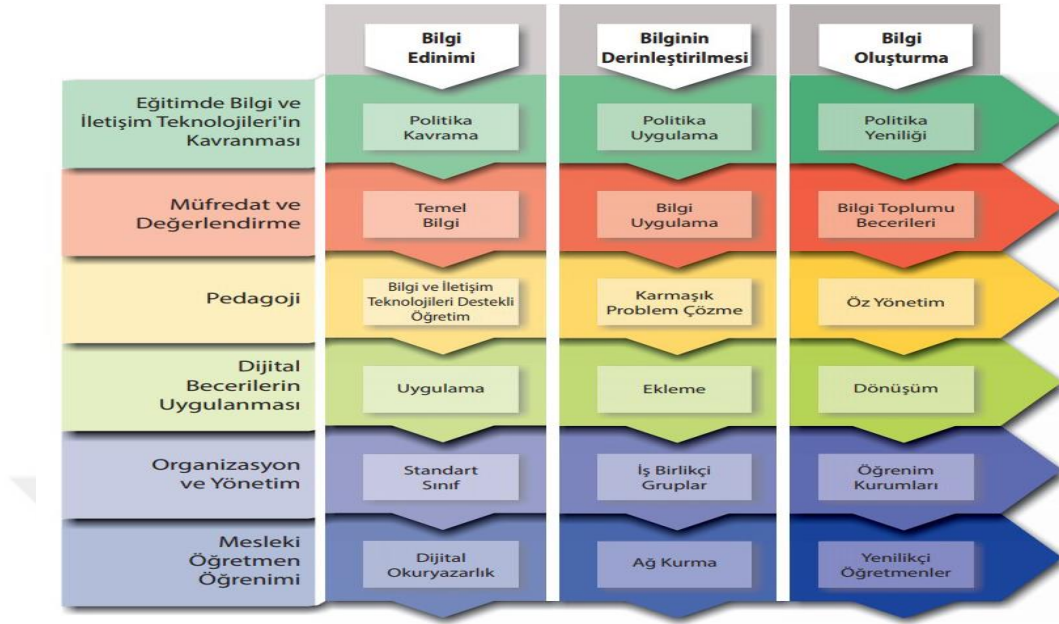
| | Bilgi Edinimi | Bilginin Derinleştirilmesi | Bilgi Oluşturma |
|---|---|---|---|
| Eğitimde Bilgi ve İletişim Teknolojileri'in Kavranması | Politika Kavrama | Politika Uygulama | Politika Yeniliği |
| Müfredat ve Değerlendirme | Temel Bilgi | Bilgi Uygulama | Bilgi Toplumu Becerileri |
| Pedagoji | Bilgi ve İletişim Teknolojileri Destekli Öğretim | Karmaşık Problem Çözme | Öz Yönetim |
| Dijital Becerilerin Uygulanması | Uygulama | Ekleme | Dönüşüm |
| Organizasyon ve Yönetim | Standart Sınıf | İş Birlikçi Gruplar | Öğrenim Kurumları |
| Mesleki Öğretmen Öğrenimi | Dijital Okuryazarlık | Ağ Kurma | Yenilikçi Öğretmenler |